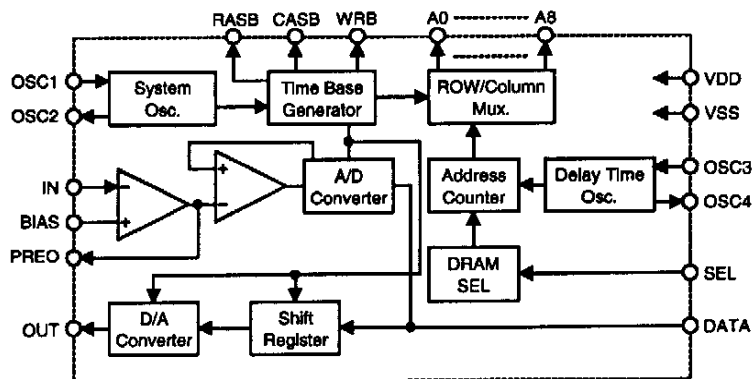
RASB CASB WRB A0 A8

OSC1
OSC2
IN
BIAS
PREO
OUT

System Osc.

Time Base Generator

ROW/Column Mux.

VDD
VSS
OSC3
OSC4
SEL
DATA

A/D Converter

Address Counter

Delay Time Osc.

DRAM SEL

D/A Converter

Shift Register

+
-
+
-